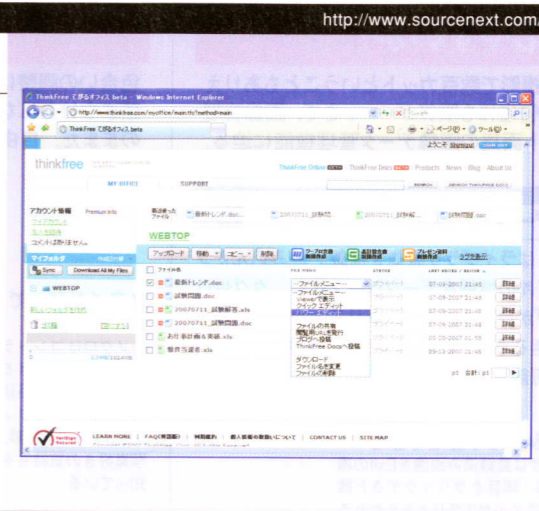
http://www.sourcenext.com/

ThinkFree で作るオフィス beta - Windows Internet Explorer

http://www.thinkfree.com/myoffice/main.tfo?method=main

ThinkFree で作るオフィス beta

ようこそ

thinkfree

ThinkFree Online | ThinkFree Docs | Products | News | Blog | About us

MY OFFICE | SUPPORT

アカウント情報 | Premium Info

WEBTOP

アップロード | 移動 | コピー | 削除

ワープロ文書新規作成 | 表計算書類新規作成 | プレゼン資料新規作成

マイフォルダ

Sync | Download All My Files

WEBTOP

ファイル名 | FILE MENU | STATUS | LAST EDITED / EDITOR

最新トレンド.doc | ファイルメニュー | 07-09-2007 21:46 | 詳細

試験問題.doc | 07-09-2007 21:46 | 詳細

20070711_試験解答.xls | 07-09-2007 21:46 | 詳細

20070711_試験問題.doc | 07-09-2007 21:46 | 詳細

お客様情報.xls | 詳細

販売伝票.xls | 08-13-2007 21:46 | 詳細

ファイルメニュー
Viewerで表示
クイック エディット
パワー エディット
ファイルの共有
閲覧用リンクを発行
ブログへ投稿
ThinkFree Docsへ投稿
ダウンロード
ファイル名を変更
ファイルの削除

LEARN MORE | FAQ(質問集) | 利用規約 | 個人情報の取扱いについて | CONTACT US | SITE MAP